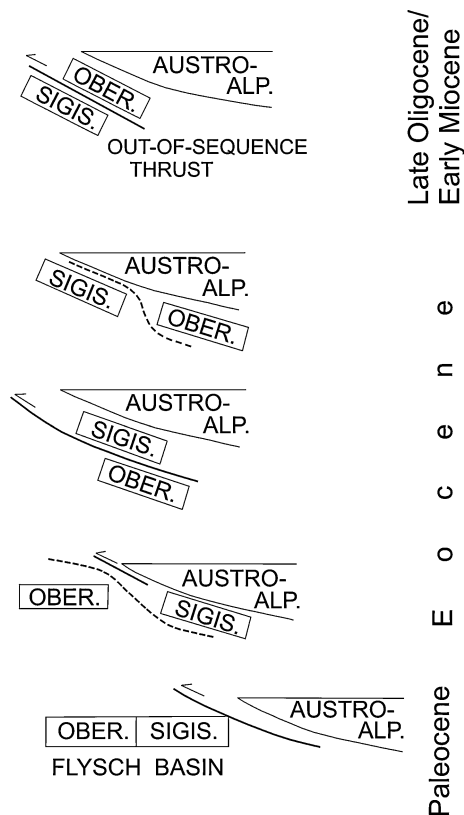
AUSTRO-ALP.
OBER.
SIGIS.
OUT-OF-SEQUENCE THRUST

Late Oligocene/ Early Miocene

AUSTRO-ALP.
SIGIS.
OBER.

AUSTRO-ALP.
SIGIS.
OBER.

OBER.
AUSTRO-ALP.
SIGIS.

E o c e n e

OBER.
SIGIS.
AUSTRO-ALP.
FLYSCH BASIN

Paleocene